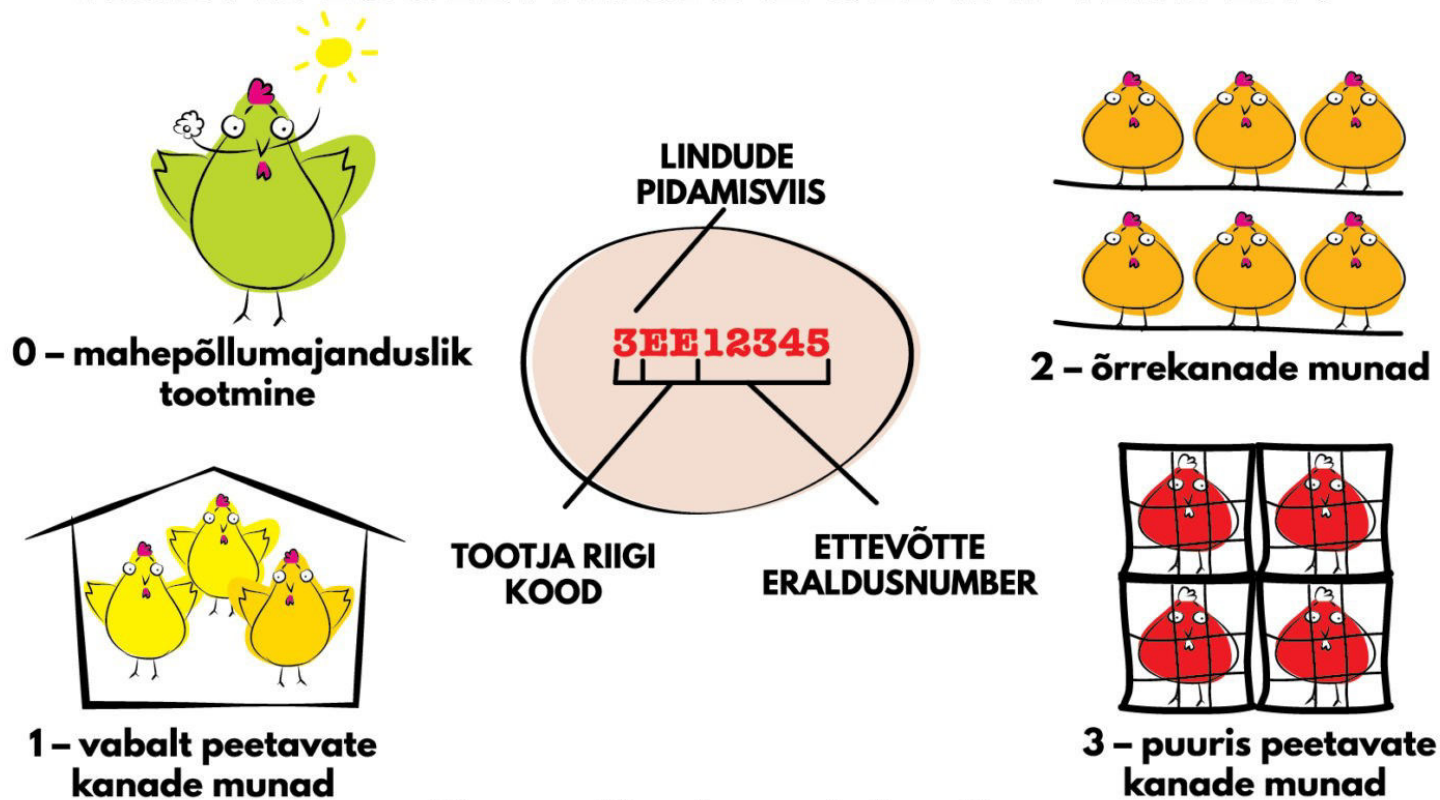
LINDUDE PIDAMISVIIS

3EE12345

TOOTJA RIIGI KOOD

ETTEVÕTTE ERALDUSNUMBER

0 – mahepõllumajanduslik tootmine

2 – õrrekanade munad

1 – vabalt peetavate kanade munad

3 – puuris peetavate kanade munad